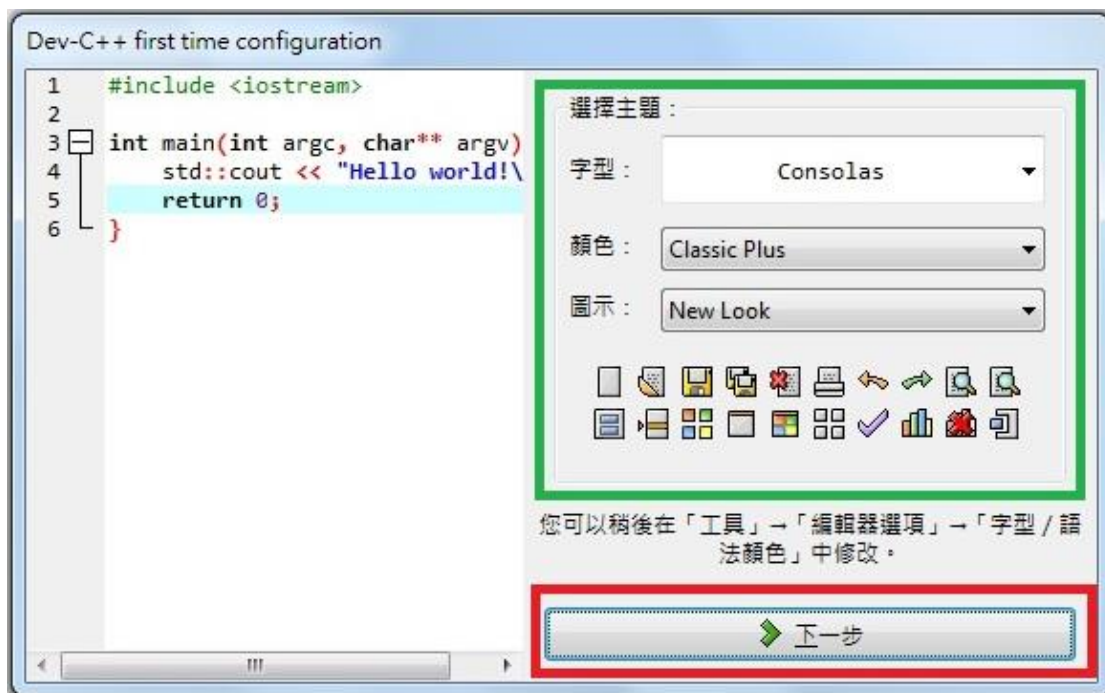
Dev-C++ first time configuration

1 #include <iostream>
2
3 int main(int argc, char** argv)
4 std::cout << "Hello world!\
5 return 0;
6 }

選擇主題：

字型： Consolas

顏色： Classic Plus

圖示： New Look

您可以稍後在「工具」→「編輯器選項」→「字型 / 語法顏色」中修改。

下一步